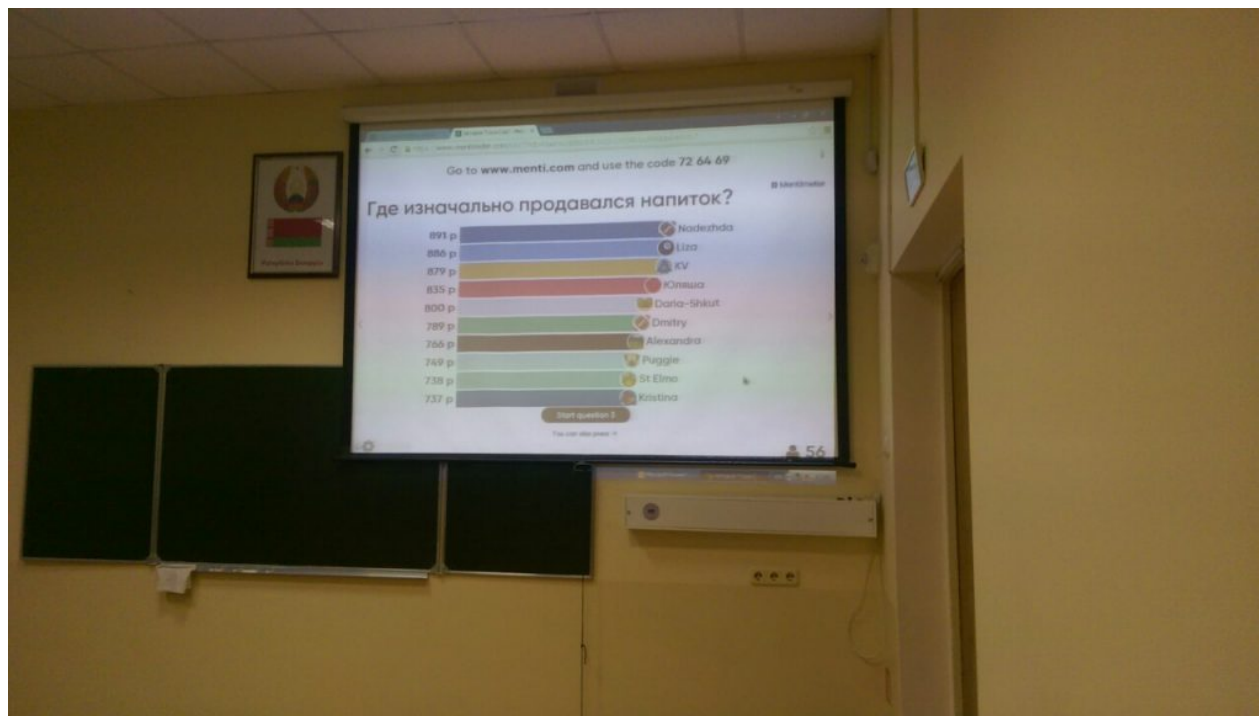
Go to www.menti.com and use the code 72 64 69

Mentimeter

Где изначально продавался напиток?

| | |
|---|---|
| 891 p | Nadezhda |
| 886 p | Liza |
| 879 p | KV |
| 835 p | Юляша |
| 800 p | Daria-Shkut |
| 789 p | Dmitry |
| 766 p | Alexandra |
| 749 p | Puggie |
| 738 p | St Elmo |
| 737 p | Kristina |

Start question 3

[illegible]

56

Республика Беларусь